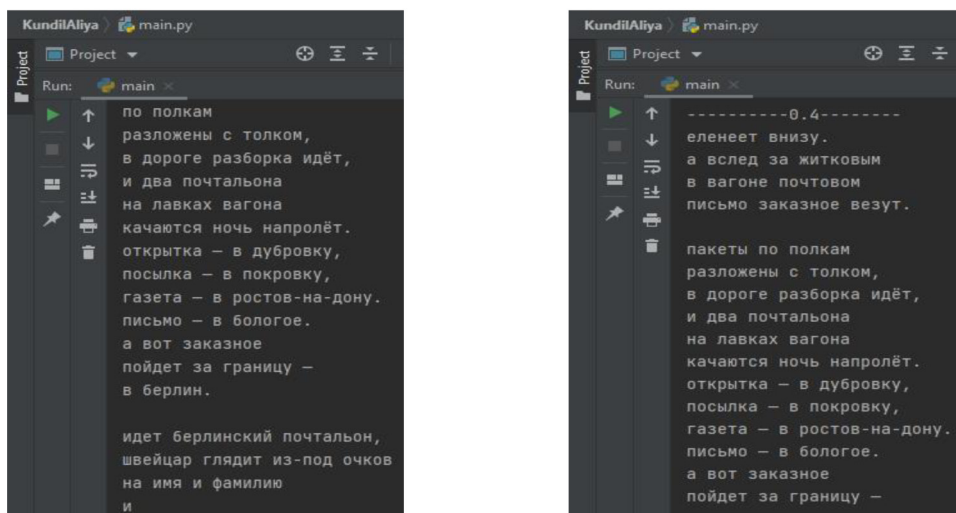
KundilAliya 〉 main.py

Project

Project ▾

Run: main ×

по полкам
разложены с толком,
в дороге разборка идёт,
и два почтальона
на лавках вагона
качаются ночь напролёт.
открытка — в дубровку,
посылка — в покровку,
газета — в ростов-на-дону.
письмо — в бологое.
а вот заказное
пойдет за границу —
в берлин.

идет берлинский почтальон,
швейцар глядит из-под очков
на имя и фамилию
и

KundilAliya 〉 main.py

Project

Project ▾

Run: main ×

----------0.4--------
еленеет внизу.
а вслед за житковым
в вагоне почтовом
письмо заказное везут.

пакеты по полкам
разложены с толком,
в дороге разборка идёт,
и два почтальона
на лавках вагона
качаются ночь напролёт.
открытка — в дубровку,
посылка — в покровку,
газета — в ростов-на-дону.
письмо — в бологое.
а вот заказное
пойдет за границу —